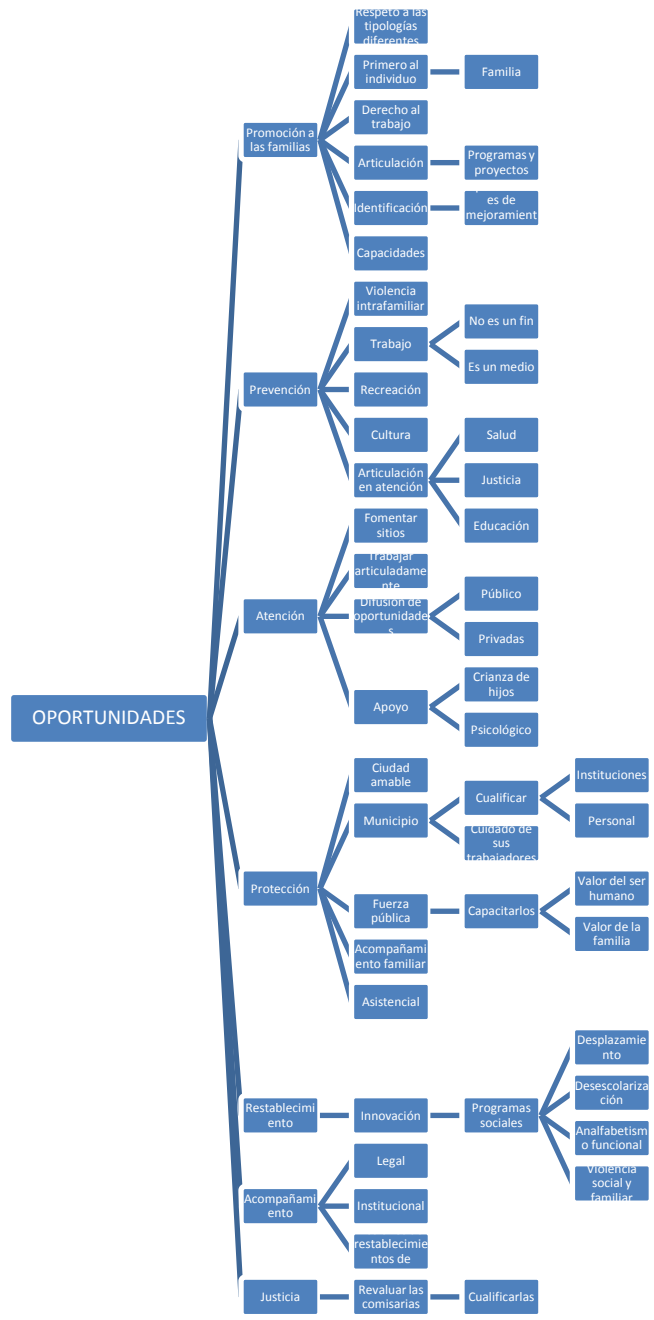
OPORTUNIDADES

Promoción a las familias
Respeto a las tipologías diferentes
Primero al individuo
Familia
Derecho al trabajo
Articulación
Programas y proyectos
Identificación
es de mejoramient
Capacidades

Prevención
Violencia intrafamiliar
Trabajo
No es un fin
Es un medio
Recreación
Cultura
Articulación en atención
Salud
Justicia
Educación

Atención
Fomentar sitios
Trabajar articuladamente
Difusión de oportunidades
Público
Privadas
Apoyo
Crianza de hijos
Psicológico

Protección
Ciudad amable
Municipio
Cualificar
Instituciones
Personal
Cuidado de sus trabajadores
Fuerza pública
Capacitarlos
Valor del ser humano
Valor de la familia
Acompañamiento familiar
Asistencial

Restablecimiento
Innovación
Programas sociales
Desplazamiento
Desescolarización
Analfabetismo funcional
Violencia social y familiar

Acompañamiento
Legal
Institucional
restablecimientos de

Justicia
Revaluar las comisarias
Cualificarlas